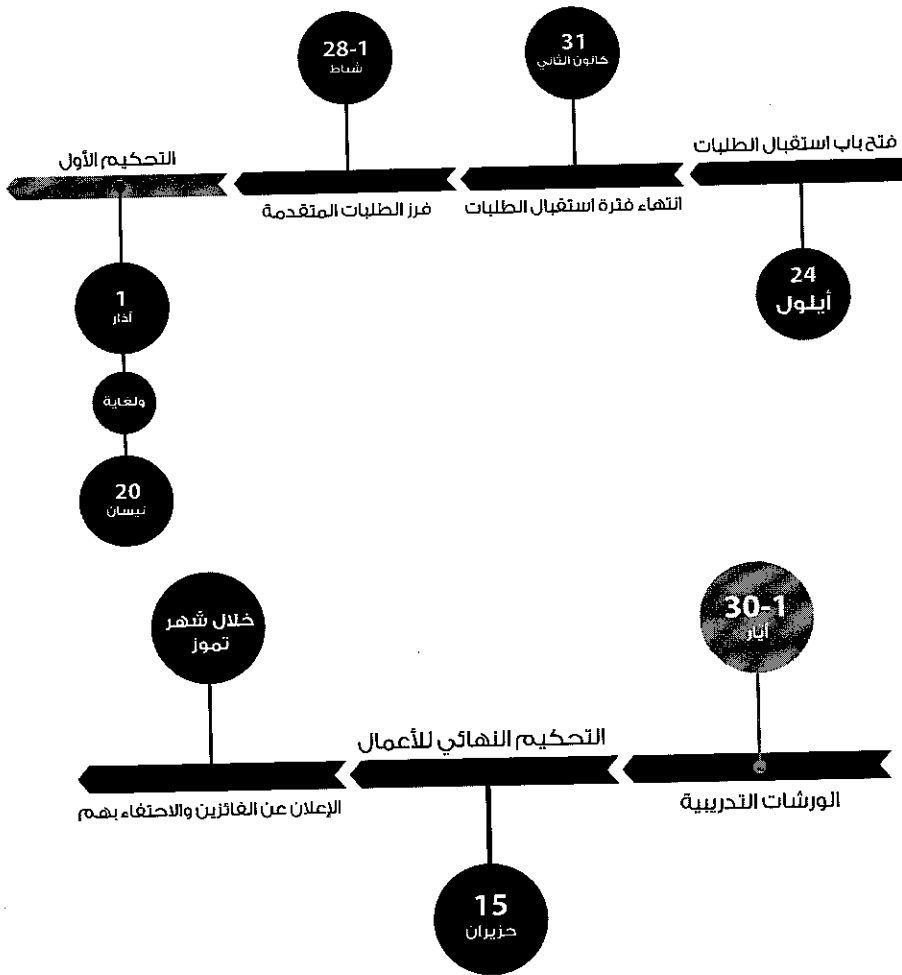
فتح باب استقبال الطلبات

24
أيلول

31
كانون الثاني

انتهاء فترة استقبال الطلبات

28-1
شباط

فرز الطلبات المتقدمة

التحكيم الأول

1
آذار

ولغاية

20
نيسان

30-1
أيار

الورشات التدريبية

التحكيم النهائي للأعمال

15
حزيران

خلال شهر
تموز

الإعلان عن الفائزين والاحتفاء بهم